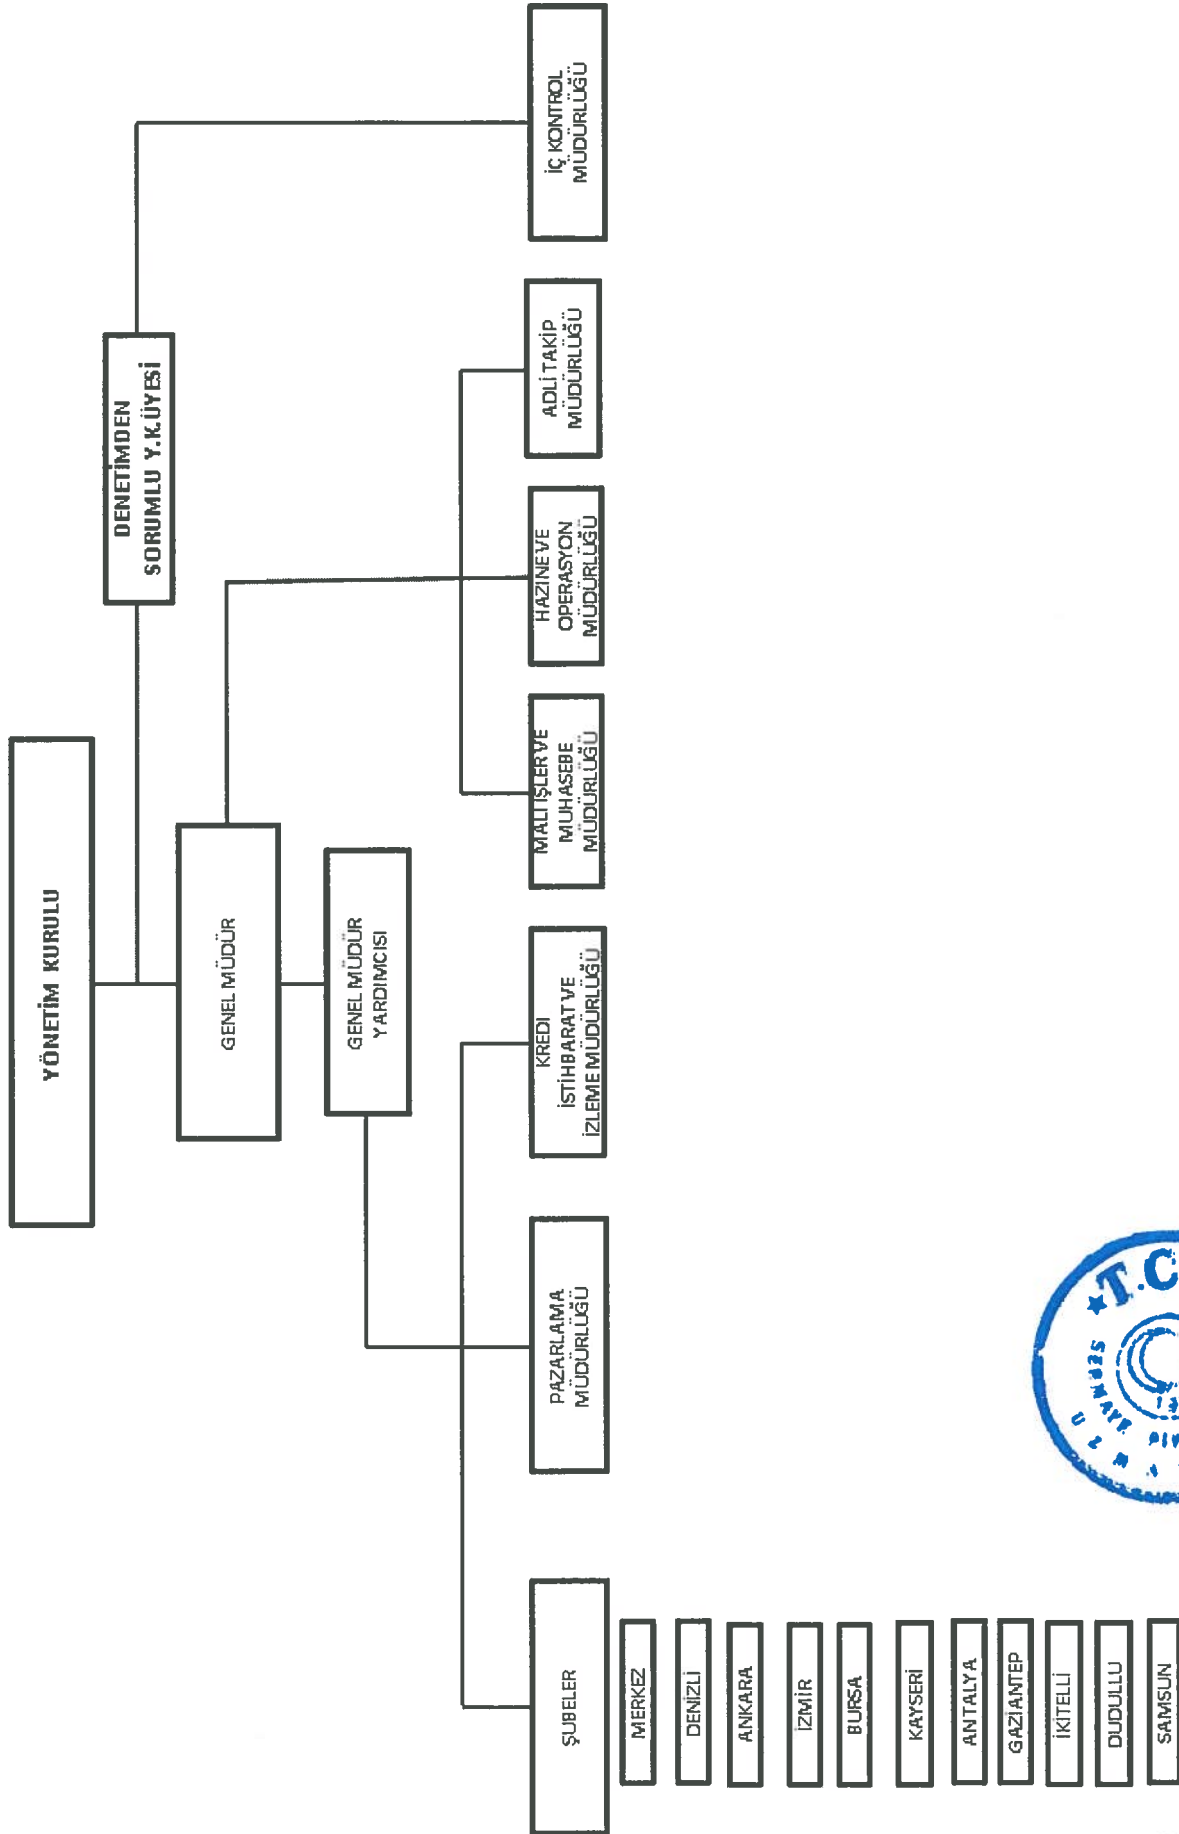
YÖNETİM KURULU

DENETİMDEN SORUMLU Y.K.ÜYESİ

İÇ KONTROL MÜDÜRLÜĞÜ

GENEL MÜDÜR

GENEL MÜDÜR YARDIMCISI

ADLİ TAKİP MÜDÜRLÜĞÜ

HAZİNE VE OPERASYON MÜDÜRLÜĞÜ

MALİ İŞLER VE MUHASEBE MÜDÜRLÜĞÜ

KREDİ İSTİHBARAT VE İZLEME MÜDÜRLÜĞÜ

PAZARLAMA MÜDÜRLÜĞÜ

ŞUBELER

MERKEZ

DENİZLİ

ANKARA

İZMİR

BURSA

KAYSERİ

ANTALYA

GAZİANTEP

İKİTELLİ

DUDULLU

SAMSUN

T.C
SERMAYE PİY
U Z M